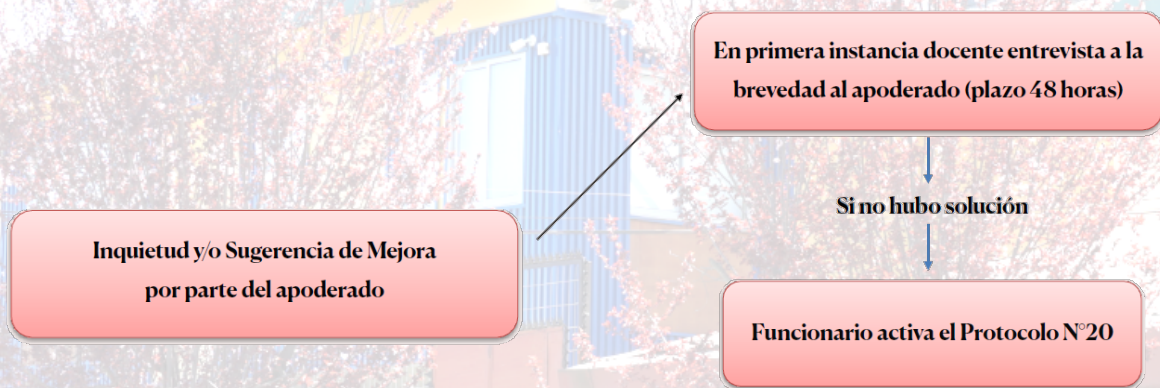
Inquietud y/o Sugerencia de Mejora por parte del apoderado

En primera instancia docente entrevista a la brevedad al apoderado (plazo 48 horas)

Si no hubo solución

Funcionario activa el Protocolo N°20